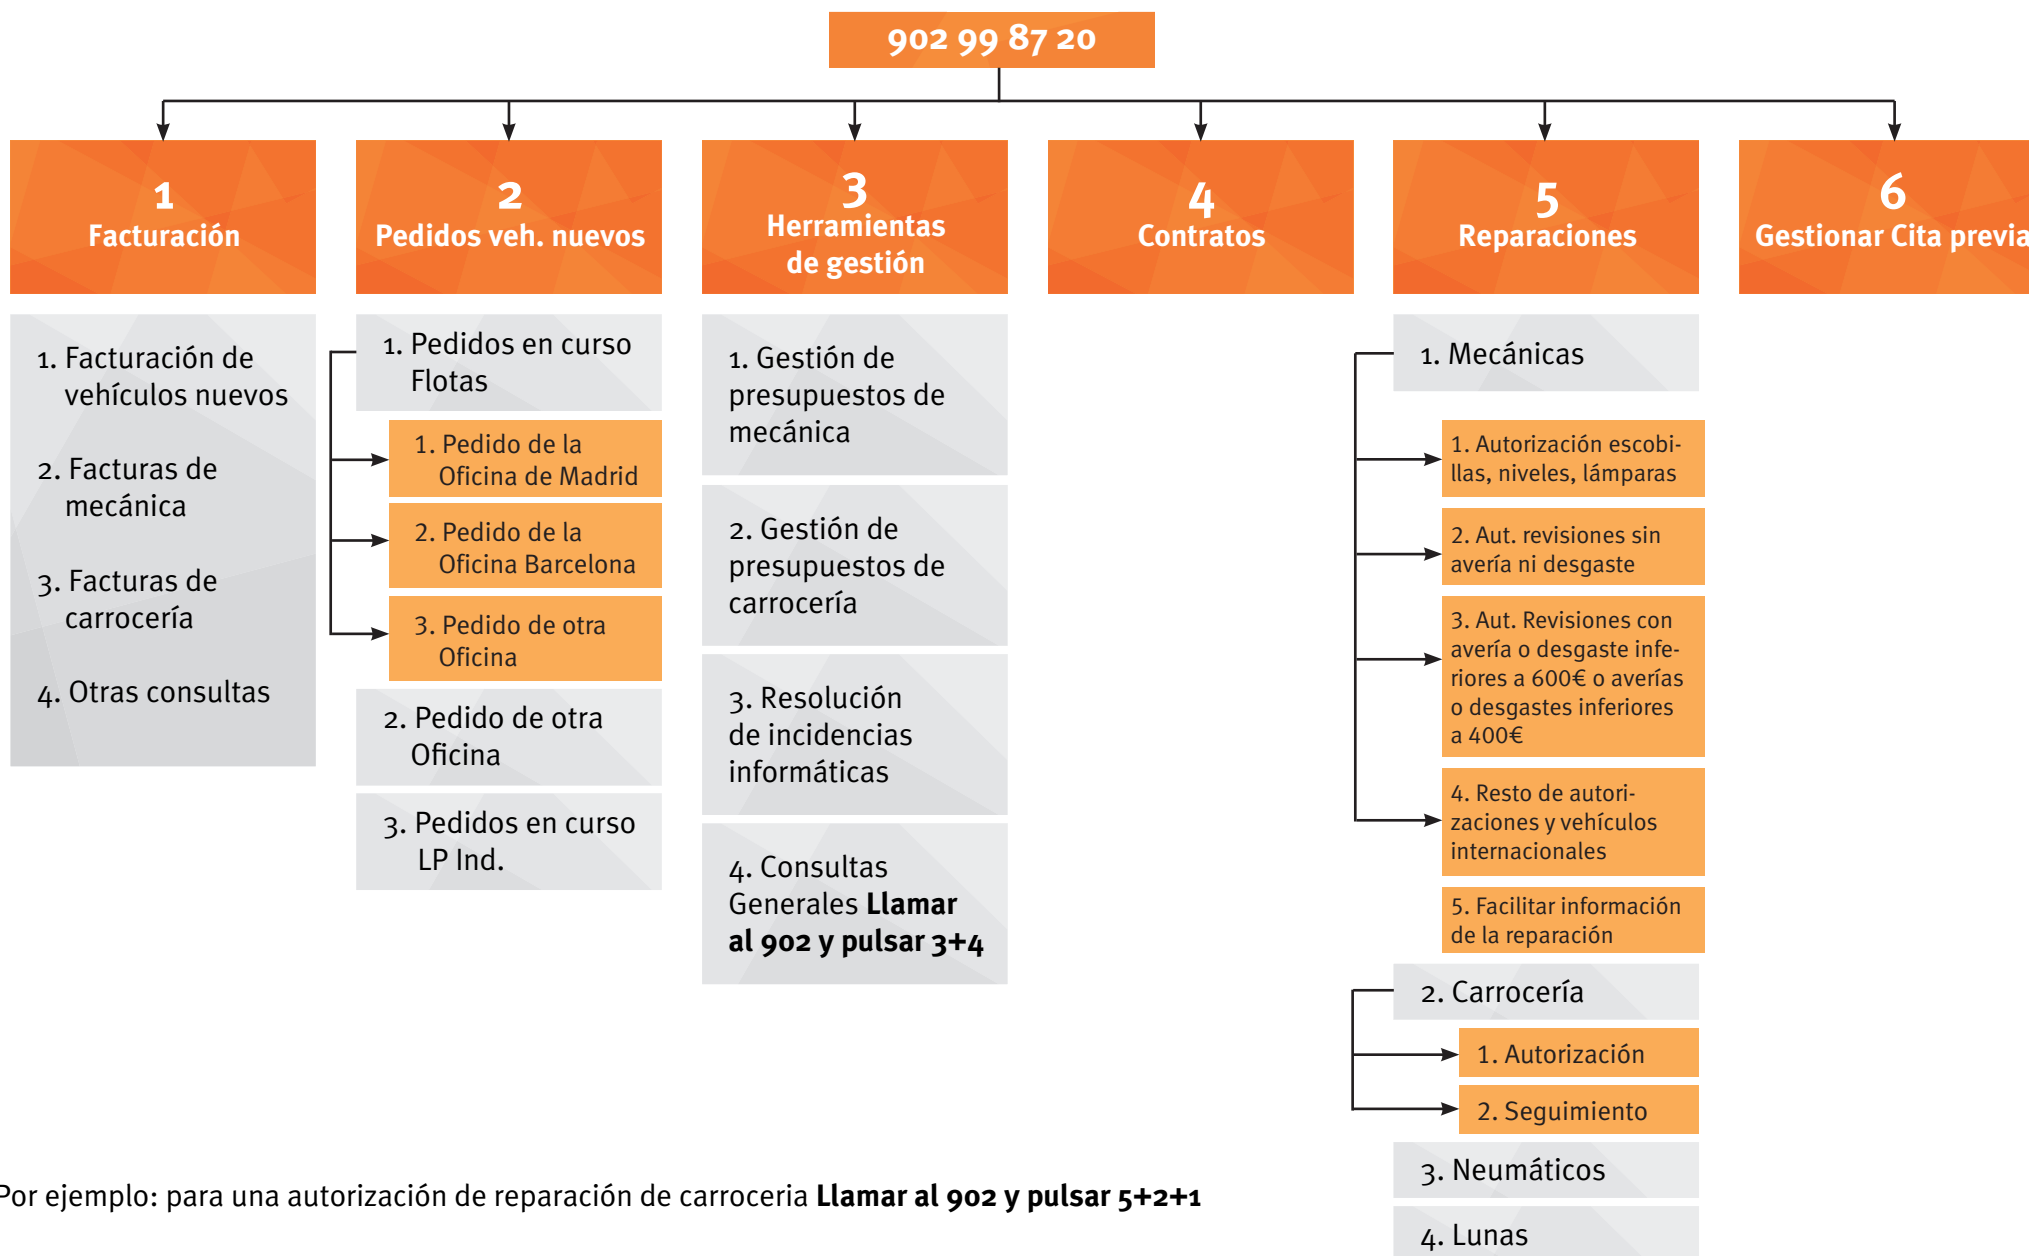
902 99 87 20

1
Facturación

1. Facturación de vehículos nuevos

2. Facturas de mecánica

3. Facturas de carrocería

4. Otras consultas

2
Pedidos veh. nuevos

1. Pedidos en curso Flotas

1. Pedido de la Oficina de Madrid

2. Pedido de la Oficina Barcelona

3. Pedido de otra Oficina

2. Pedido de otra Oficina

3. Pedidos en curso LP Ind.

3
Herramientas de gestión

1. Gestión de presupuestos de mecánica

2. Gestión de presupuestos de carrocería

3. Resolución de incidencias informáticas

4. Consultas Generales **Llamar al 902 y pulsar 3+4**

4
Contratos

5
Reparaciones

1. Mecánicas

1. Autorización escobillas, niveles, lámparas

2. Aut. revisiones sin avería ni desgaste

3. Aut. Revisiones con avería o desgaste inferiores a 600€ o averías o desgastes inferiores a 400€

4. Resto de autorizaciones y vehículos internacionales

5. Facilitar información de la reparación

2. Carrocería

1. Autorización

2. Seguimiento

3. Neumáticos

4. Lunas

6
Gestionar Cita previa

Por ejemplo: para una autorización de reparación de carroceria **Llamar al 902 y pulsar 5+2+1**